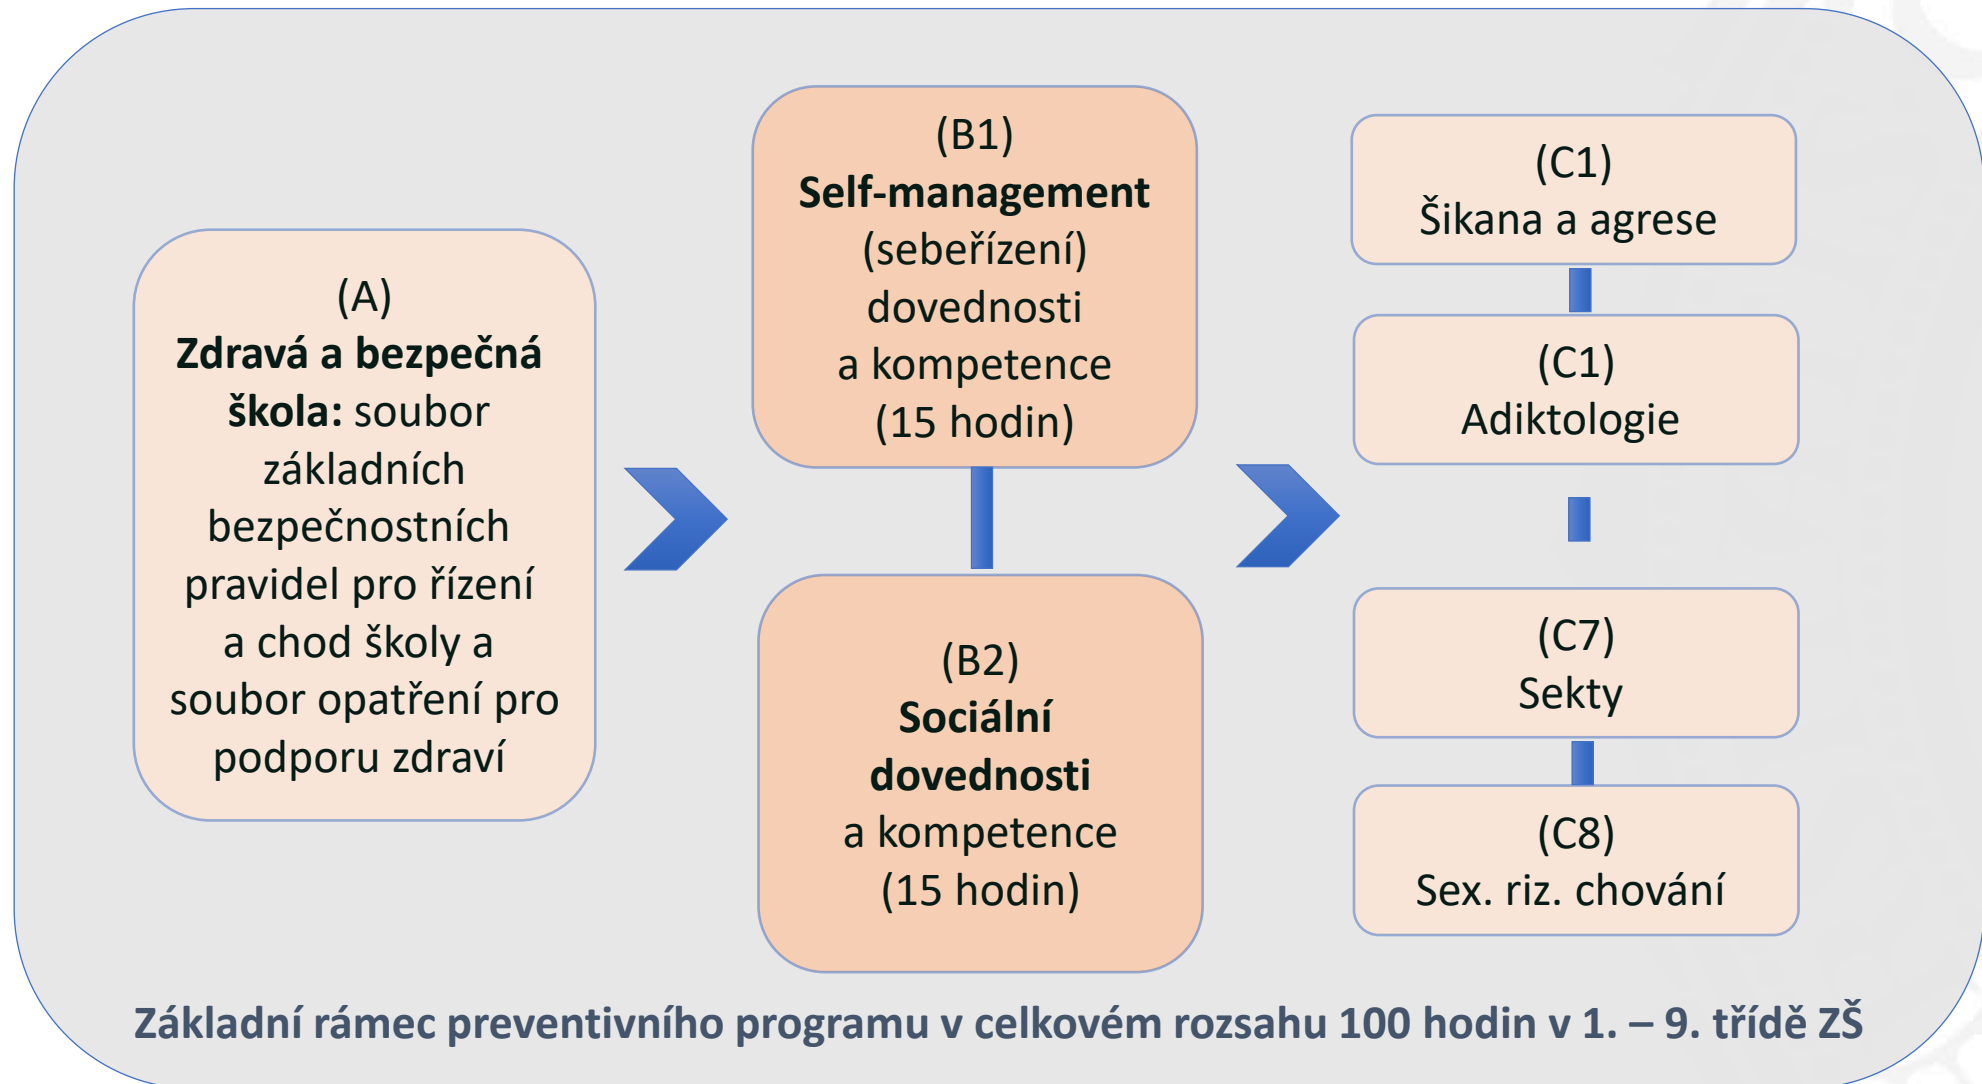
(A)
**Zdravá a bezpečná škola:** soubor základních bezpečnostních pravidel pro řízení a chod školy a soubor opatření pro podporu zdraví

(B1)
**Self-management** (sebeřízení) dovednosti a kompetence (15 hodin)

(B2)
**Sociální dovednosti** a kompetence (15 hodin)

(C1)
Šikana a agrese

(C1)
Adiktologie

(C7)
Sekty

(C8)
Sex. riz. chování

Základní rámec preventivního programu v celkovém rozsahu 100 hodin v 1. – 9. třídě ZŠ